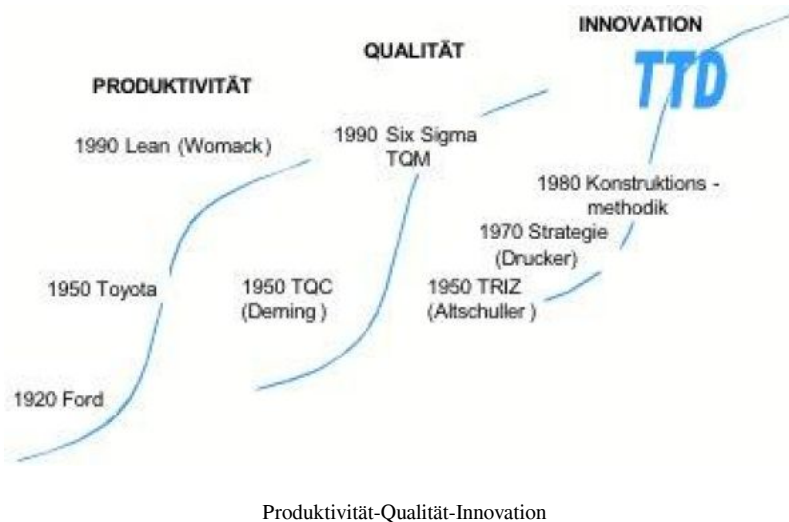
INNOVATION

QUALITÄT

TTD

PRODUKTIVITÄT

1990 Lean (Womack)

1990 Six Sigma TQM

1980 Konstruktions - methodik

1970 Strategie (Drucker)

1950 Toyota

1950 TQC (Deming )

1950 TRIZ (Altschuller )

1920 Ford

Produktivität-Qualität-Innovation